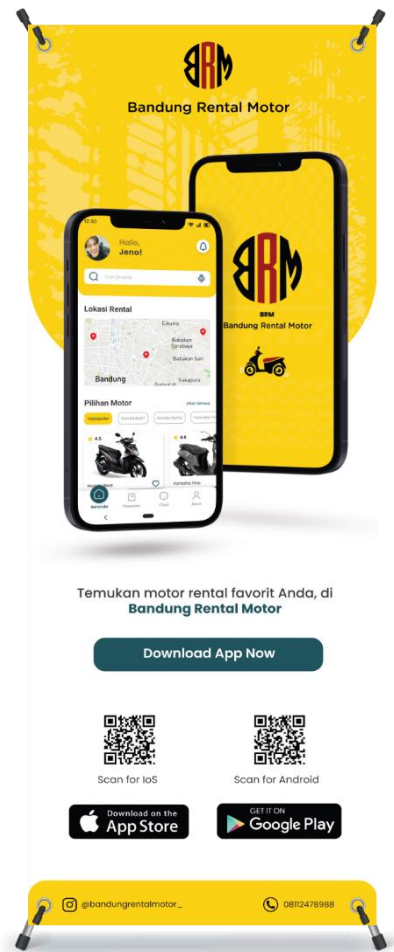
BRM
Bandung Rental Motor

12:30
Halo,
Jeno!
Cari motor
Lokasi Rental
Cikutra
Babakan Surabaya
Babakan Sari
Bandung
Sukapura
Pilihan Motor
Lihat Semua
Terpopuler
★ 4.5
★ 4.6
Yamaha Fino
Beranda
Pesanan
Chat
Akun

BRM
Bandung Rental Motor

Temukan motor rental favorit Anda, di
Bandung Rental Motor

Download App Now

Scan for IoS
Scan for Android

Download on the
App Store

GET IT ON
Google Play

@bandungrentalmotor_
08112478988